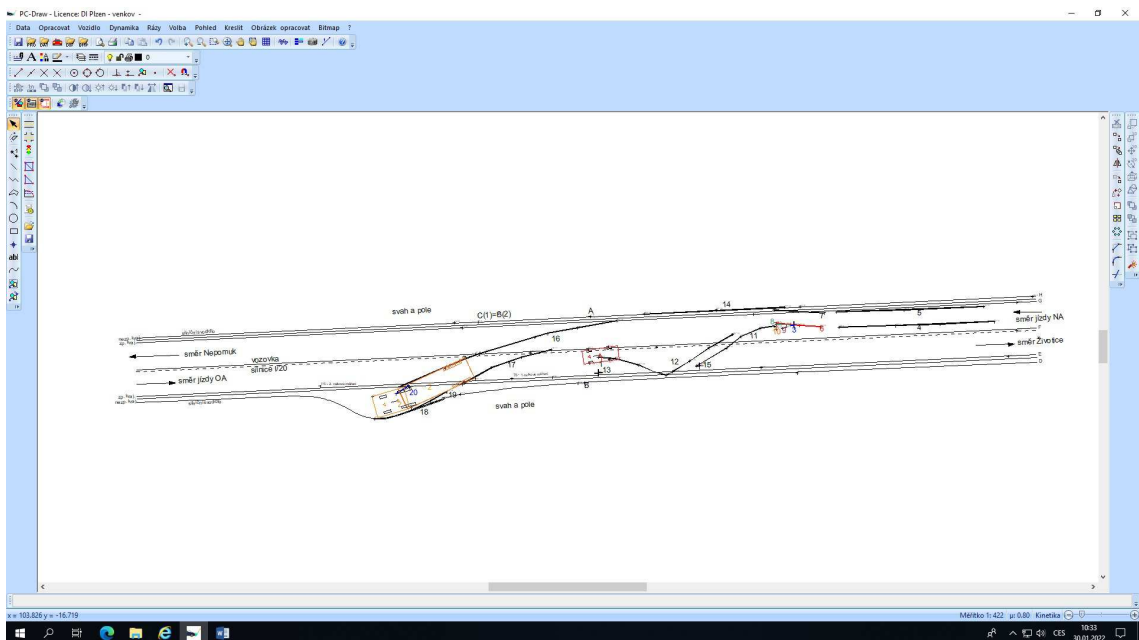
PC-Draw - Licence: DI Plzen - venkov -

Data Opracovat Vozidlo Dynamika Rázy Volba Pohled Kreslit Obrázek opracovat Bitmap ?

svah a pole

C(1)=B(2)

A

14

směr jízdy NA

7

5

4

3

6

11

směr Nepomuk

vozovka

16

směr Živottice

silnice I/20

17

12

15

13

směr jízdy OA

20

B

19

18

svah a pole

x = 103.826 y = -16.719

Měřítko 1: 422 µ: 0.80 Kinetika

10:33
30.01.2022

CES